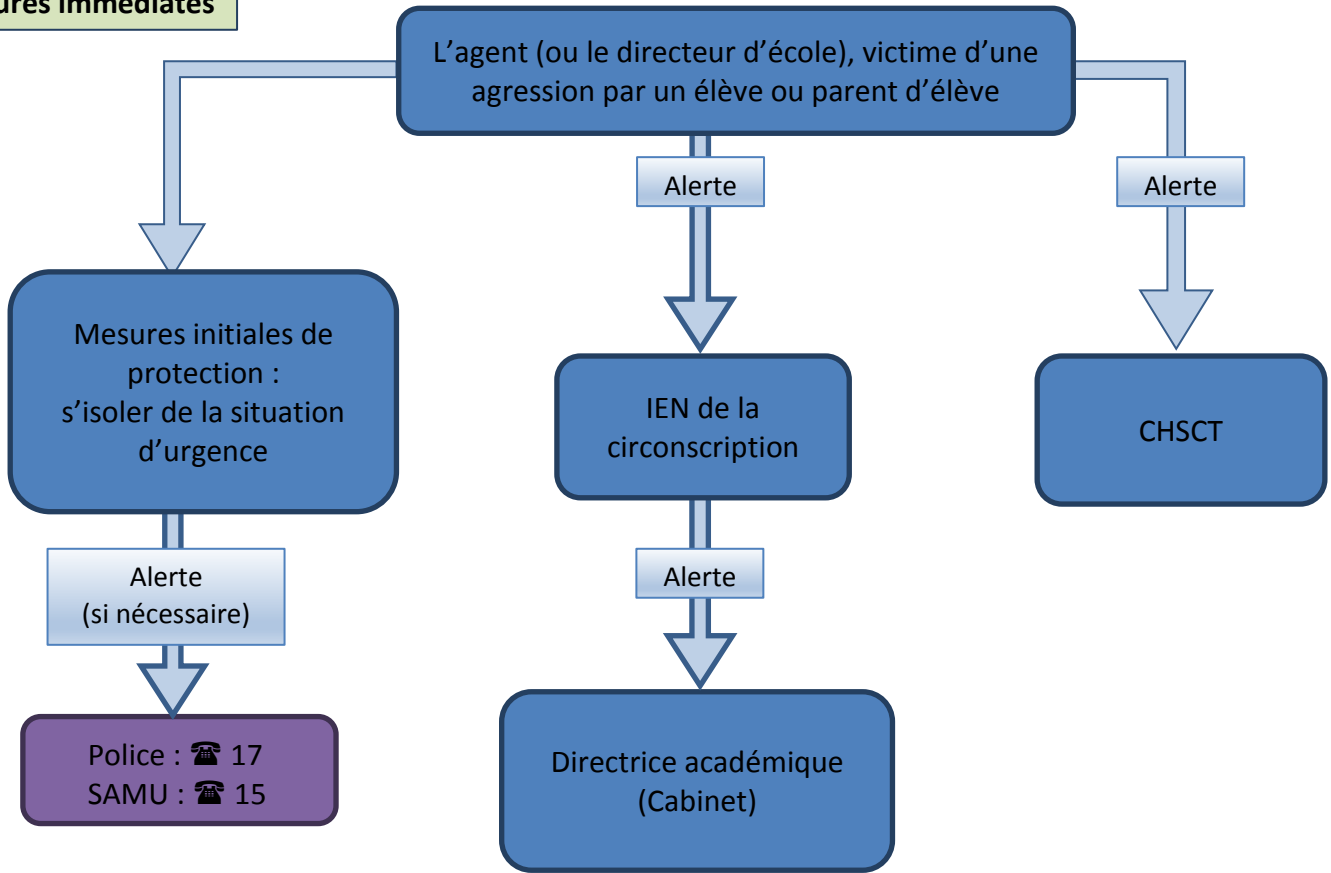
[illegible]ures immédiates

L'agent (ou le directeur d'école), victime d'une agression par un élève ou parent d'élève

Alerte

Alerte

Mesures initiales de protection : s'isoler de la situation d'urgence

IEN de la circonscription

CHSCT

Alerte (si nécessaire)

Alerte

Police : ☎ 17
SAMU : ☎ 15

Directrice académique (Cabinet)